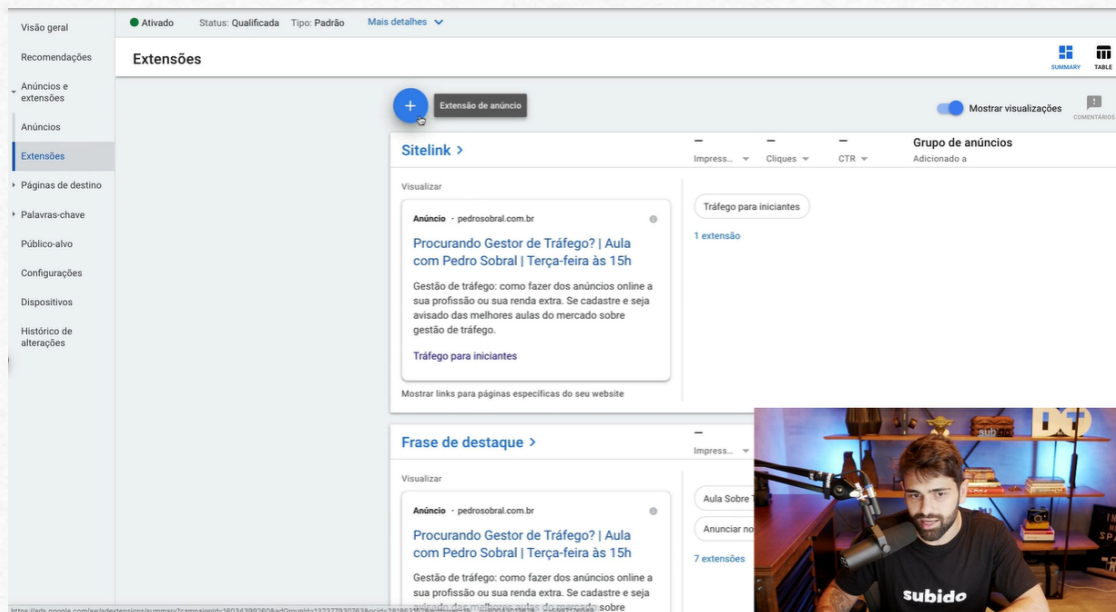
Visão geral
Recomendações
Anúncios e extensões
Anúncios
Extensões
Páginas de destino
Palavras-chave
Público-alvo
Configurações
Dispositivos
Histórico de alterações

Ativado Status: Qualificada Tipo: Padrão Mais detalhes

Extensões

SUMMARY TABLE

+ Extensão de anúncio

Mostrar visualizações COMENTÁRIOS

Sitelink >
— Impress...
— Cliques
— CTR
Grupo de anúncios Adicionado a

Visualizar

Anúncio · pedrosobral.com.br

Procurando Gestor de Tráfego? | Aula com Pedro Sobral | Terça-feira às 15h

Gestão de tráfego: como fazer dos anúncios online a sua profissão ou sua renda extra. Se cadastre e seja avisado das melhores aulas do mercado sobre gestão de tráfego.

Tráfego para iniciantes

Mostrar links para páginas específicas do seu website

Tráfego para iniciantes
1 extensão

Frase de destaque >
— Impress...

Visualizar

Anúncio · pedrosobral.com.br

Procurando Gestor de Tráfego? | Aula com Pedro Sobral | Terça-feira às 15h

Gestão de tráfego: como fazer dos anúncios online a sua profissão ou sua renda extra. Se cadastre e seja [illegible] sobre

Aula Sobre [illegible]
Anunciar no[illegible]
7 extensões

sub
subido